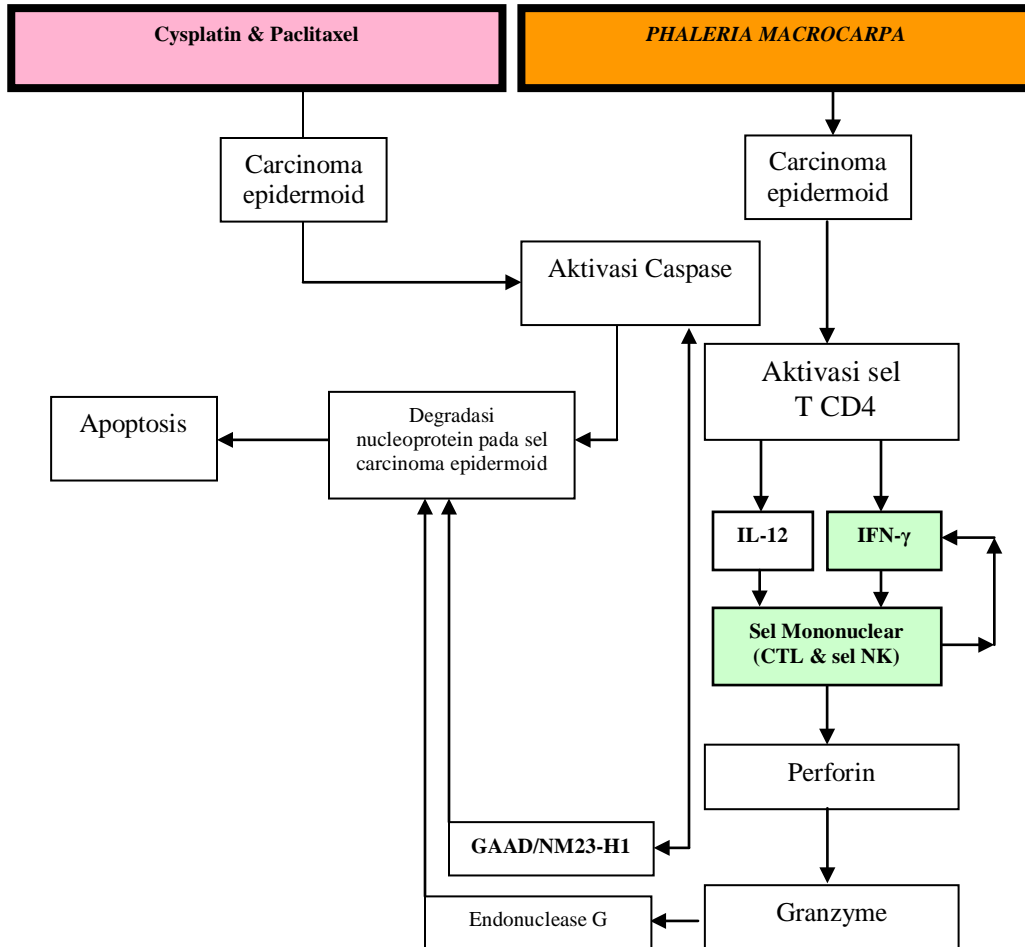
Cysplatin & Paclitaxel

PHALERIA MACROCARPA

Carcinoma epidermoid

Carcinoma epidermoid

Aktivasi Caspase

Aktivasi sel T CD4

Apoptosis

Degradasi nucleoprotein pada sel carcinoma epidermoid

IL-12

IFN-γ

Sel Mononuclear (CTL & sel NK)

Perforin

GAAD/NM23-H1

Endonuclease G

Granzyme